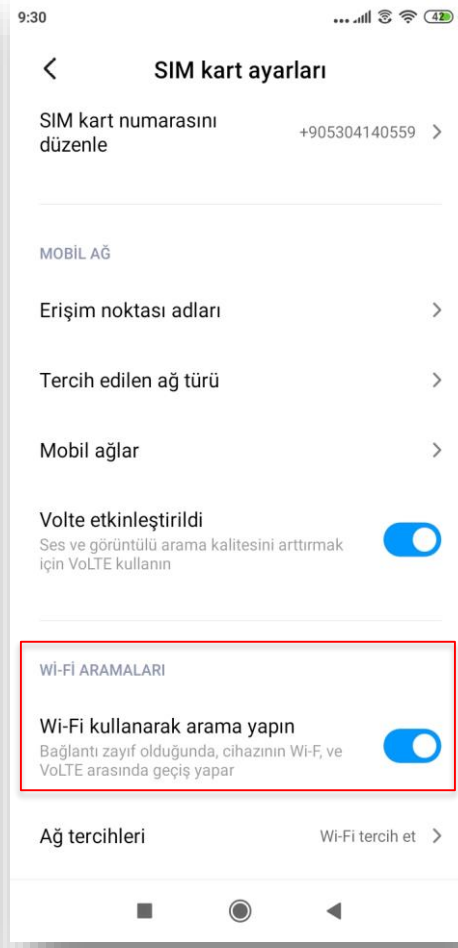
9:30

42

SIM kart ayarları

SIM kart numarasını düzenle +905304140559

MOBİL AĞ

Erişim noktası adları

Tercih edilen ağ türü

Mobil ağlar

Volte etkinleştirildi
Ses ve görüntülü arama kalitesini arttırmak için VoLTE kullanın

Wİ-Fİ ARAMALARI

Wi-Fi kullanarak arama yapın
Bağlantı zayıf olduğunda, cihazının Wi-F, ve VoLTE arasında geçiş yapar

Ağ tercihleri Wi-Fi tercih et